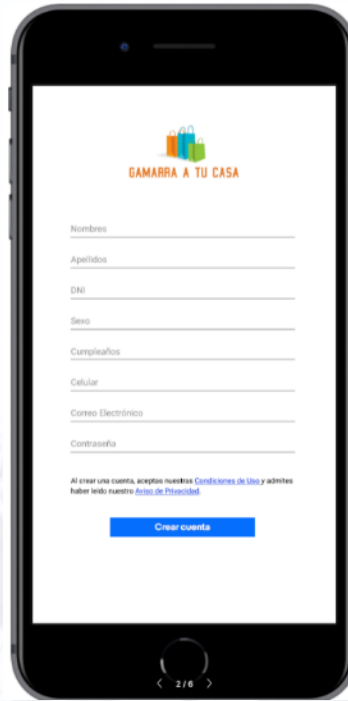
GAMARRA A TU CASA

Nombres

Apellidos

DNI

Sexo

Cumpleaños

Celular

Correo Electrónico

Contraseña

Al crear una cuenta, aceptas nuestras Condiciones de Uso y admites haber leído nuestro Aviso de Privacidad.

Crear cuenta

< 2 / 6 >